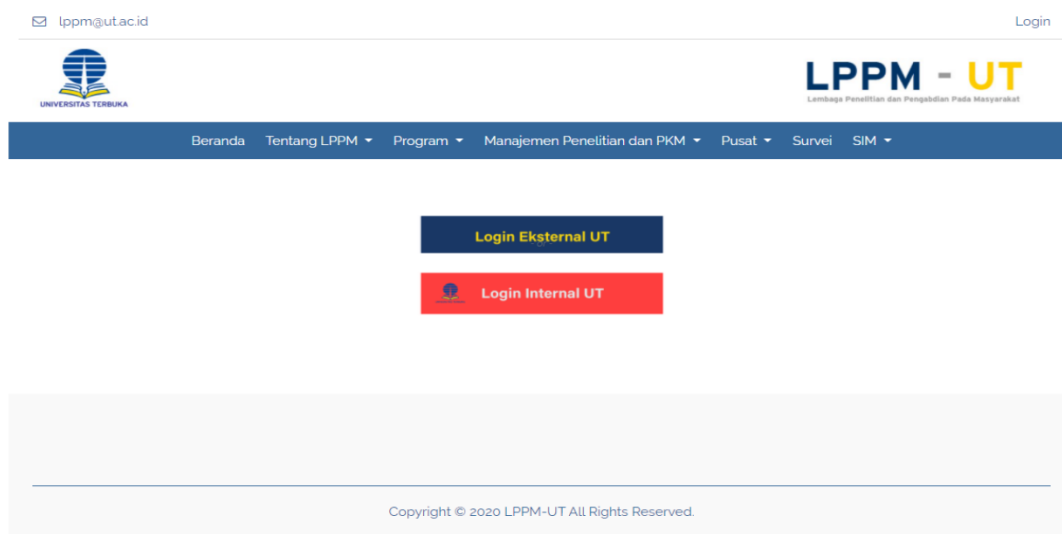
lppm@ut.ac.id

Login

UNIVERSITAS TERBUKA

LPPM - UT
Lembaga Penelitian dan Pengabdian Pada Masyarakat

Beranda
Tentang LPPM
Program
Manajemen Penelitian dan PKM
Pusat
Survei
SIM

Login Eksternal UT

Login Internal UT

Copyright © 2020 LPPM-UT All Rights Reserved.